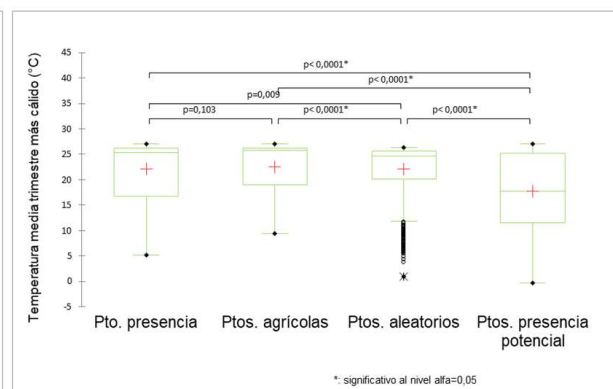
Temperatura media trimestre más cálido (°C)

45
40
35
30
25
20
15
10
5
0
-5

p< 0,0001*
p< 0,0001*
p=0,009
p=0,103
p< 0,0001*
p< 0,0001*

Pto. presencia
Ptos. agrícolas
Ptos. aleatorios
Ptos. presencia potencial

*: significativo al nivel alfa=0,05